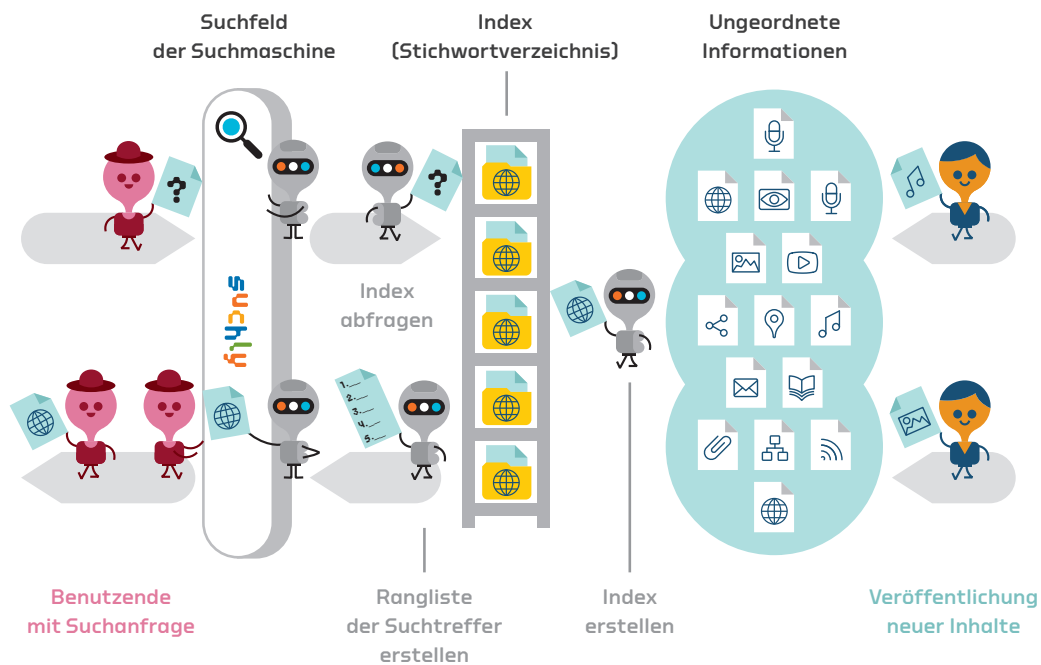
Suchfeld der Suchmaschine

Index (Stichwortverzeichnis)

Ungeordnete Informationen

suchify

Index abfragen

1.
2.
3.
4.
5.

Benutzende mit Suchanfrage

Rangliste der Suchtreffer erstellen

Index erstellen

Veröffentlichung neuer Inhalte